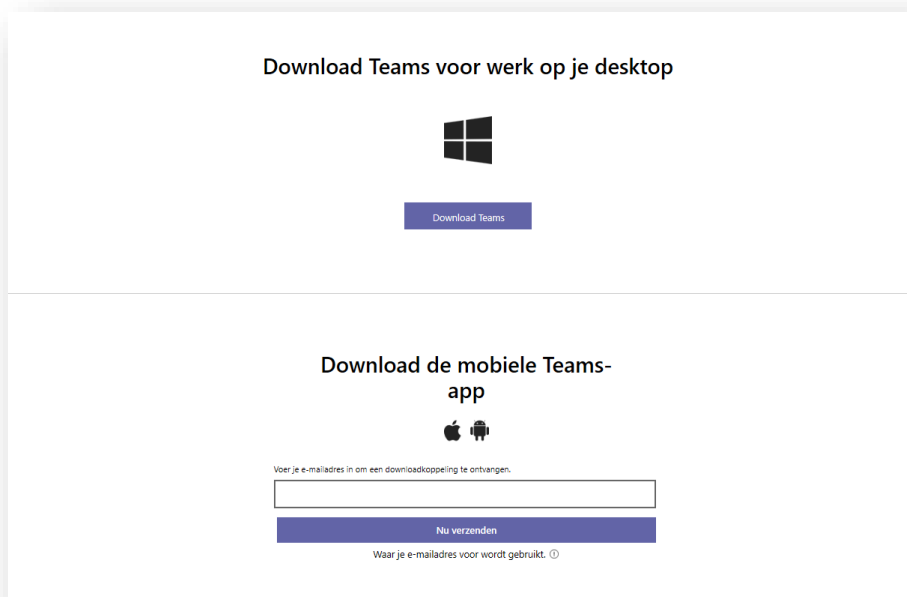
Download Teams voor werk op je desktop

Download Teams

Download de mobiele Teams-app

Voer je e-mailadres in om een downloadkoppeling te ontvangen.

Nu verzenden

Waar je e-mailadres voor wordt gebruikt. ⓘ